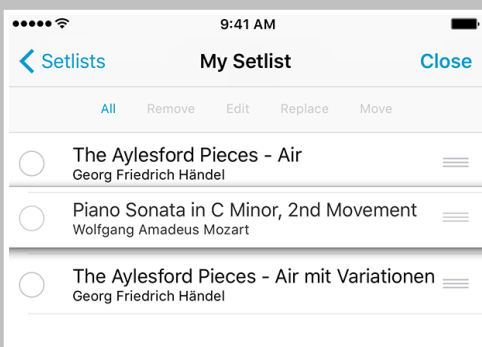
9:41 AM

Setlists

My Setlist

Close

All Remove Edit Replace Move

The Aylesford Pieces - Air
Georg Friedrich Händel

Piano Sonata in C Minor, 2nd Movement
Wolfgang Amadeus Mozart

The Aylesford Pieces - Air mit Variationen
Georg Friedrich Händel